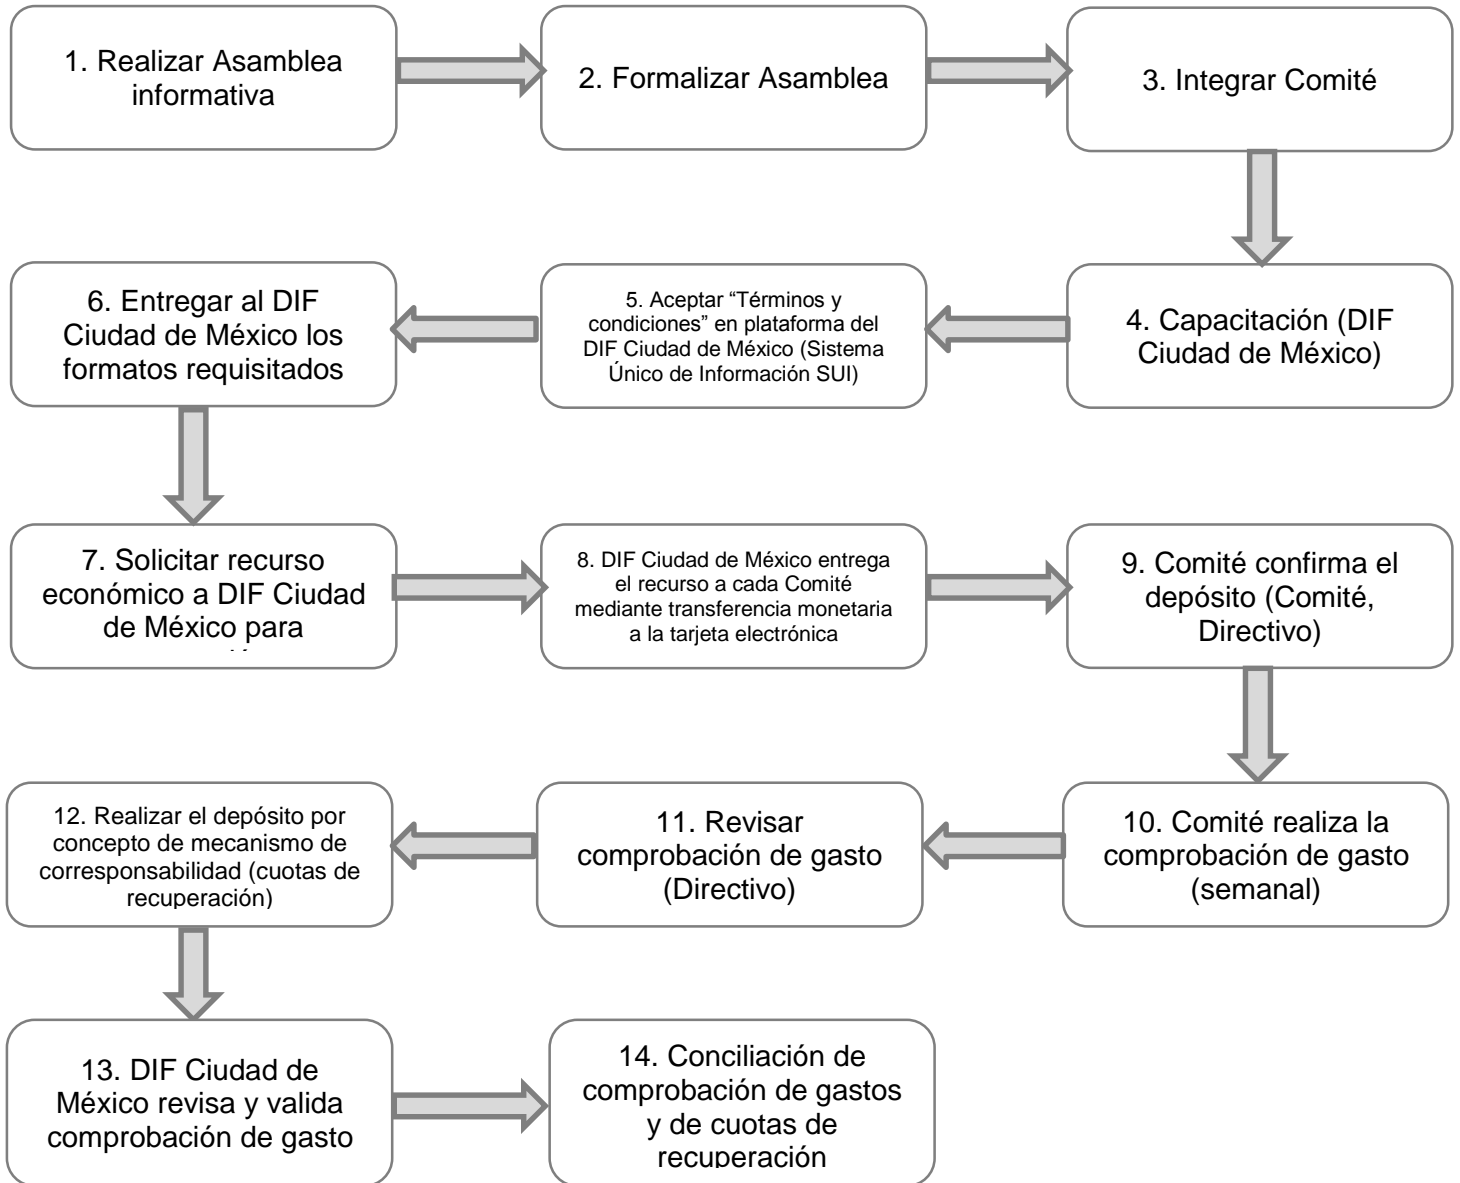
1. Realizar Asamblea informativa

2. Formalizar Asamblea

3. Integrar Comité

4. Capacitación (DIF Ciudad de México)

5. Aceptar “Términos y condiciones” en plataforma del DIF Ciudad de México (Sistema Único de Información SUI)

6. Entregar al DIF Ciudad de México los formatos requisitados

7. Solicitar recurso económico a DIF Ciudad de México para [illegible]

8. DIF Ciudad de México entrega el recurso a cada Comité mediante transferencia monetaria a la tarjeta electrónica

9. Comité confirma el depósito (Comité, Directivo)

10. Comité realiza la comprobación de gasto (semanal)

11. Revisar comprobación de gasto (Directivo)

12. Realizar el depósito por concepto de mecanismo de corresponsabilidad (cuotas de recuperación)

13. DIF Ciudad de México revisa y valida comprobación de gasto

14. Conciliación de comprobación de gastos y de cuotas de recuperación